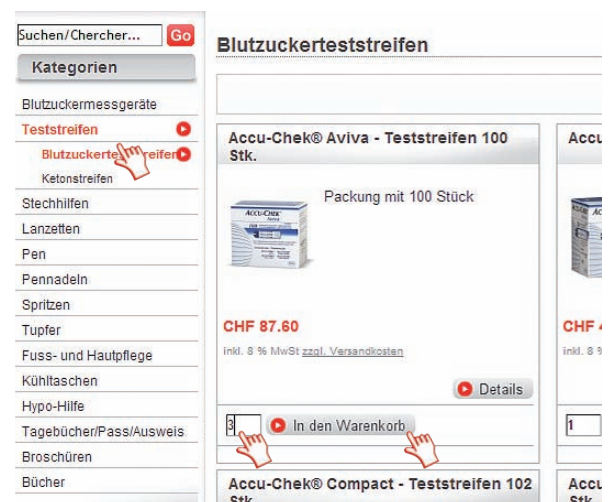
Suchen/Chercher... Go

Kategorien

Blutzuckermessgeräte

Teststreifen

Blutzuckerte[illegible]reifen

Ketonstreifen

Stechhilfen

Lanzetten

Pen

Pennadeln

Spritzen

Tupfer

Fuss- und Hautpflege

Kühltaschen

Hypo-Hilfe

Tagebücher/Pass/Ausweis

Broschüren

Bücher

Blutzuckerteststreifen

Accu-Chek® Aviva - Teststreifen 100 Stk.

Packung mit 100 Stück

ACCU-CHEK Aviva

CHF 87.60

inkl. 8 % MwSt zzgl. Versandkosten

Details

3

In den Warenkorb

Accu-Chek® Compact - Teststreifen 102 Stk.

Accu

CHF 4

inkl. 8 %

1

Accu
Stk